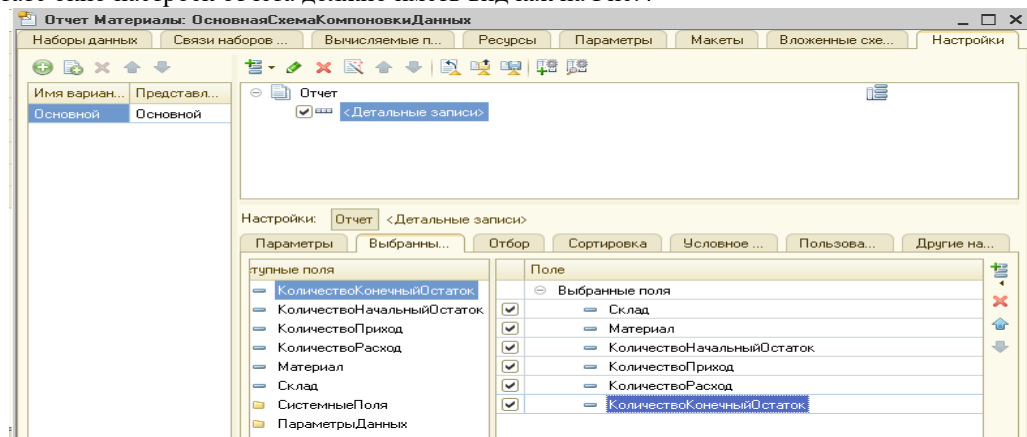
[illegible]

Отчет Материалы: ОсновнаяСхемаКомпоновкиДанных

Наборы данных | Связи наборов ... | Вычисляемые п... | Ресурсы | Параметры | Макеты | Вложенные схе... | Настройки

| Имя вариан... | Представл... |
|---|---|
| Основной | Основной |

Отчет
<Детальные записи>

Настройки: Отчет <Детальные записи>

Параметры | Выбранны... | Отбор | Сортировка | Условное ... | Пользова... | Другие на...

:тупные поля
КоличествоКонечныйОстаток
КоличествоНачальныйОстаток
КоличествоПриход
КоличествоРасход
Материал
Склад
СистемныеПоля
ПараметрыДанных

Поле
Выбранные поля
Склад
Материал
КоличествоНачальныйОстаток
КоличествоПриход
КоличествоРасход
КоличествоКонечныйОстаток